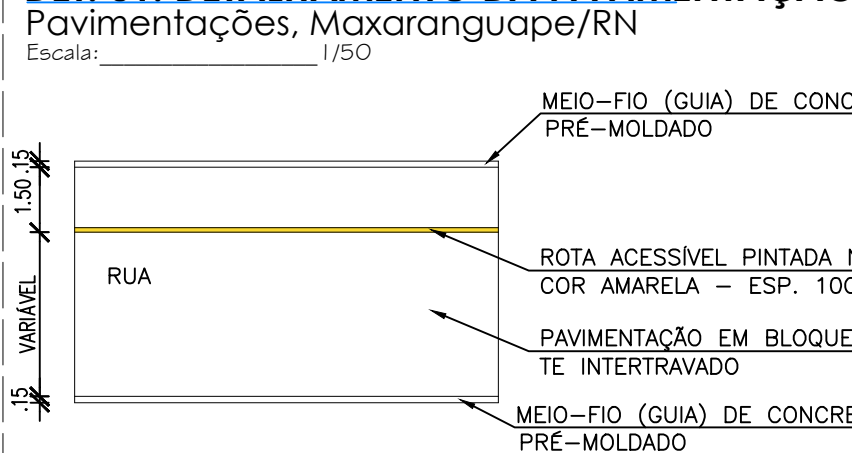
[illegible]
Pavimentações, Maxaranguape/RN
Escala:________________ 1/50

MEIO–FIO (GUIA) DE CONC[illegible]
PRÉ–MOLDADO

.15
1.50
VARIÁVEL
.15

RUA

ROTA ACESSÍVEL PINTADA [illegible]
COR AMARELA – ESP. 10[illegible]

PAVIMENTAÇÃO EM BLOQUE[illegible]
TE INTERTRAVADO

MEIO–FIO (GUIA) DE CONCRE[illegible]
PRÉ–MOLDADO